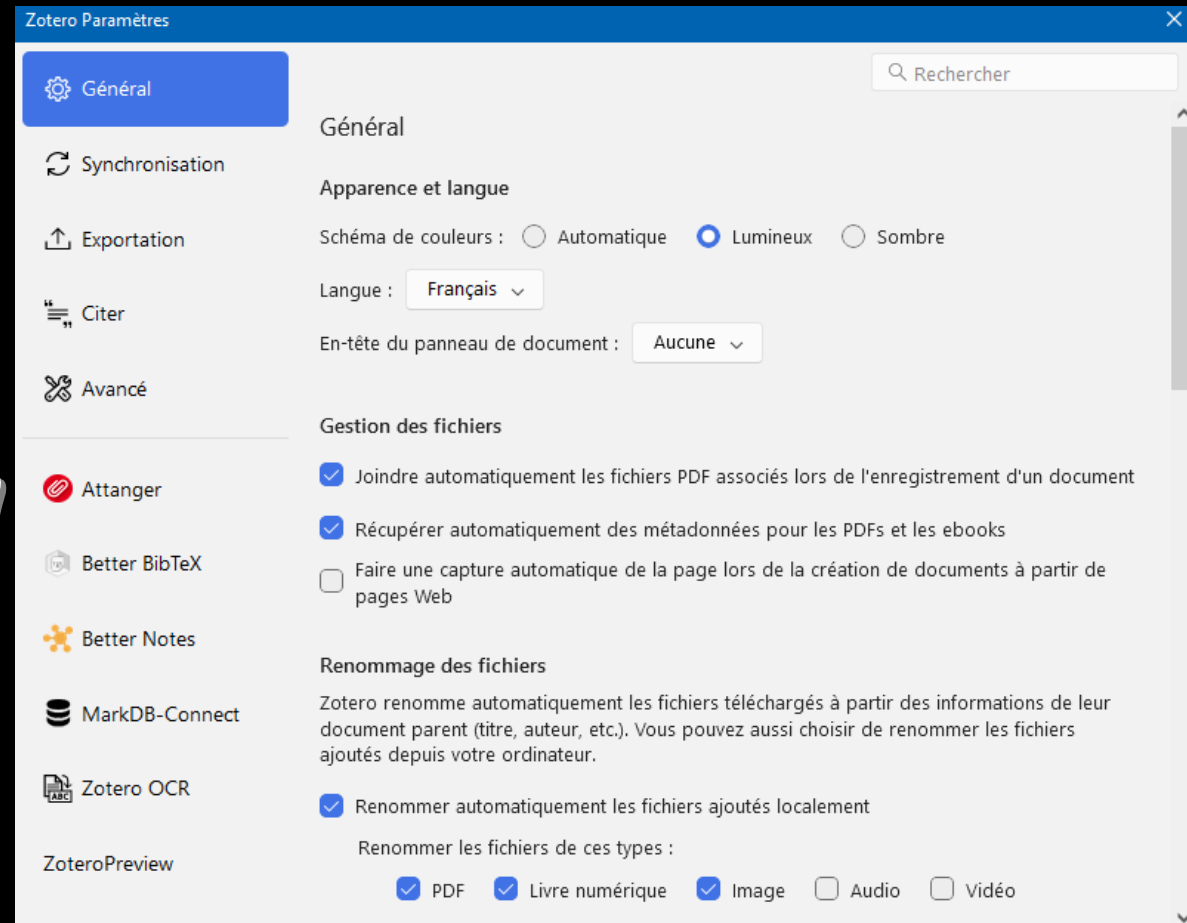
Zotero Paramètres

Général

Synchronisation

Exportation

Citer

Avancé

Attanger

Better BibTeX

Better Notes

MarkDB-Connect

Zotero OCR

ZoteroPreview

Rechercher

Général

Apparence et langue

Schéma de couleurs : Automatique Lumineux Sombre

Langue : Français

En-tête du panneau de document : Aucune

Gestion des fichiers

Joindre automatiquement les fichiers PDF associés lors de l'enregistrement d'un document

Récupérer automatiquement des métadonnées pour les PDFs et les ebooks

Faire une capture automatique de la page lors de la création de documents à partir de pages Web

Renommage des fichiers

Zotero renomme automatiquement les fichiers téléchargés à partir des informations de leur document parent (titre, auteur, etc.). Vous pouvez aussi choisir de renommer les fichiers ajoutés depuis votre ordinateur.

Renommer automatiquement les fichiers ajoutés localement

Renommer les fichiers de ces types :

PDF Livre numérique Image Audio Vidéo